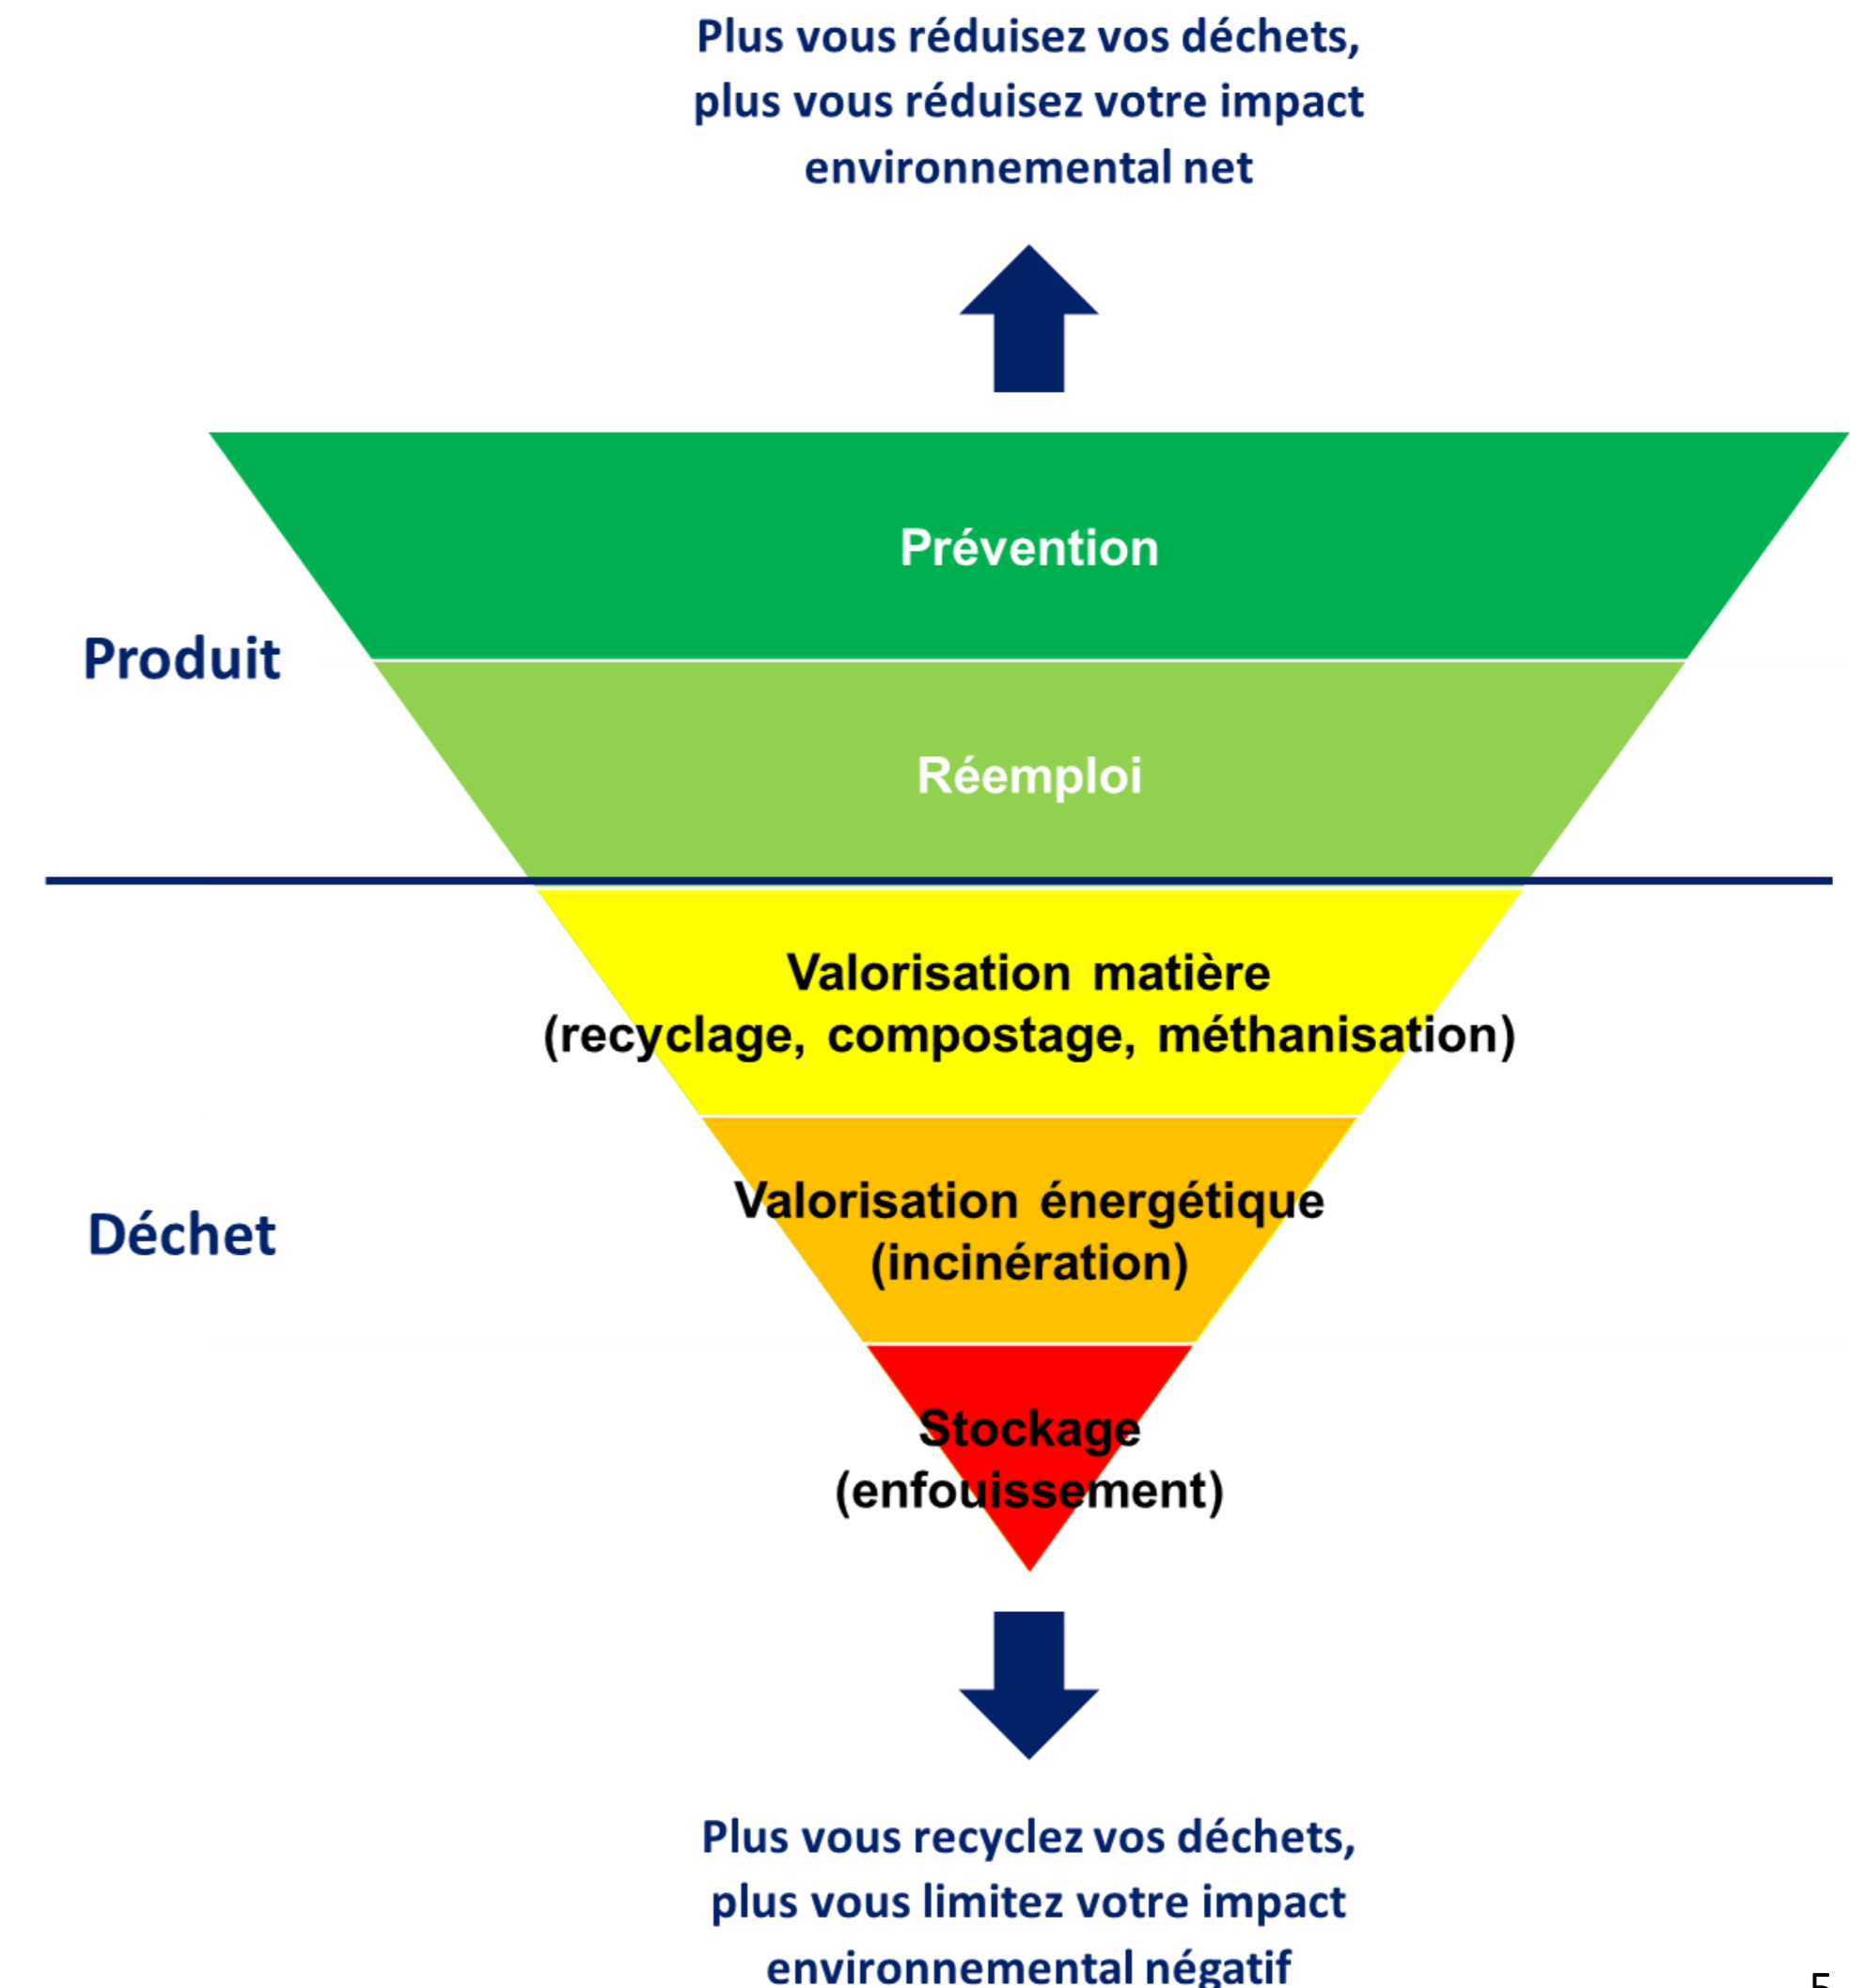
Plus vous réduisez vos déchets, plus vous réduisez votre impact environnemental net

Prévention

Produit

Réemploi

Valorisation matière (recyclage, compostage, méthanisation)

Déchet

Valorisation énergétique (incinération)

Stockage (enfouissement)

Plus vous recyclez vos déchets, plus vous limitez votre impact environnemental négatif

5